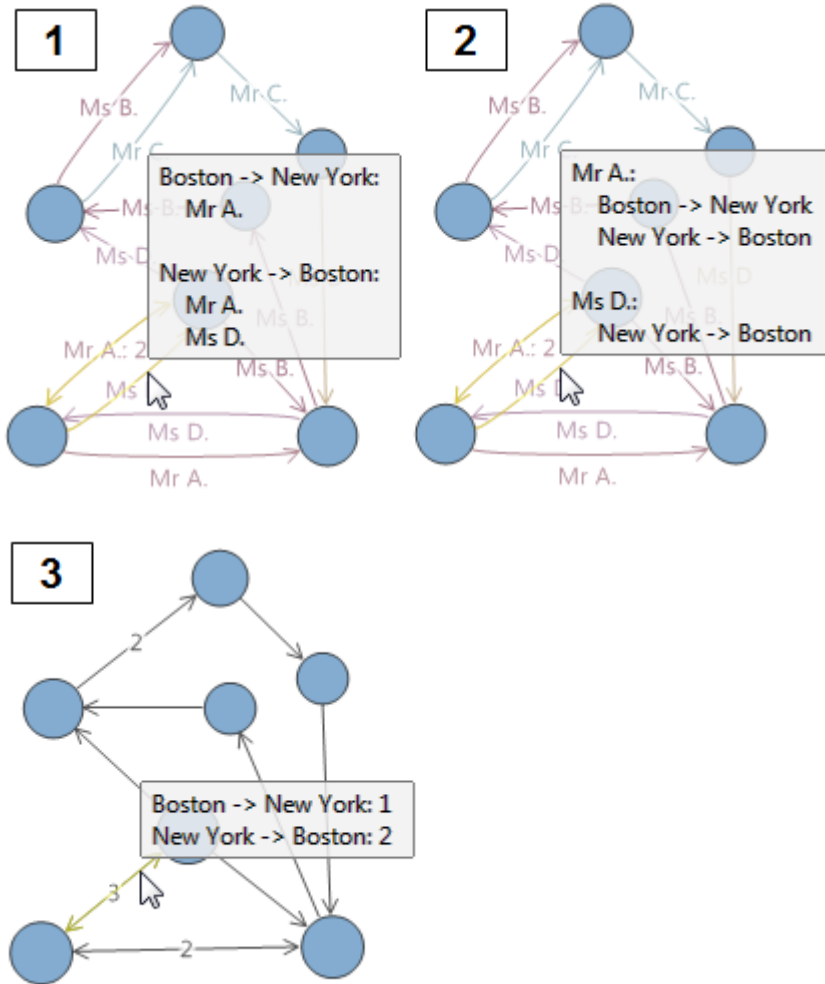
1

Ms B.

Mr C.

Mr C.

Ms B.

Ms D.

Boston -> New York:
Mr A.

New York -> Boston:
Mr A.
Ms D.

Ms B.

Mr A.: 2

Ms

Ms B.

Ms D.

Mr A.

2

Ms B.

Mr C.

Mr C.

Ms B.

Ms D.

Mr A.:
Boston -> New York
New York -> Boston

Ms D.:
New York -> Boston

Ms D

Ms B.

Mr A.: 2

Ms D

Ms B.

Ms D.

Mr A.

3

2

Boston -> New York: 1
New York -> Boston: 2

3

2